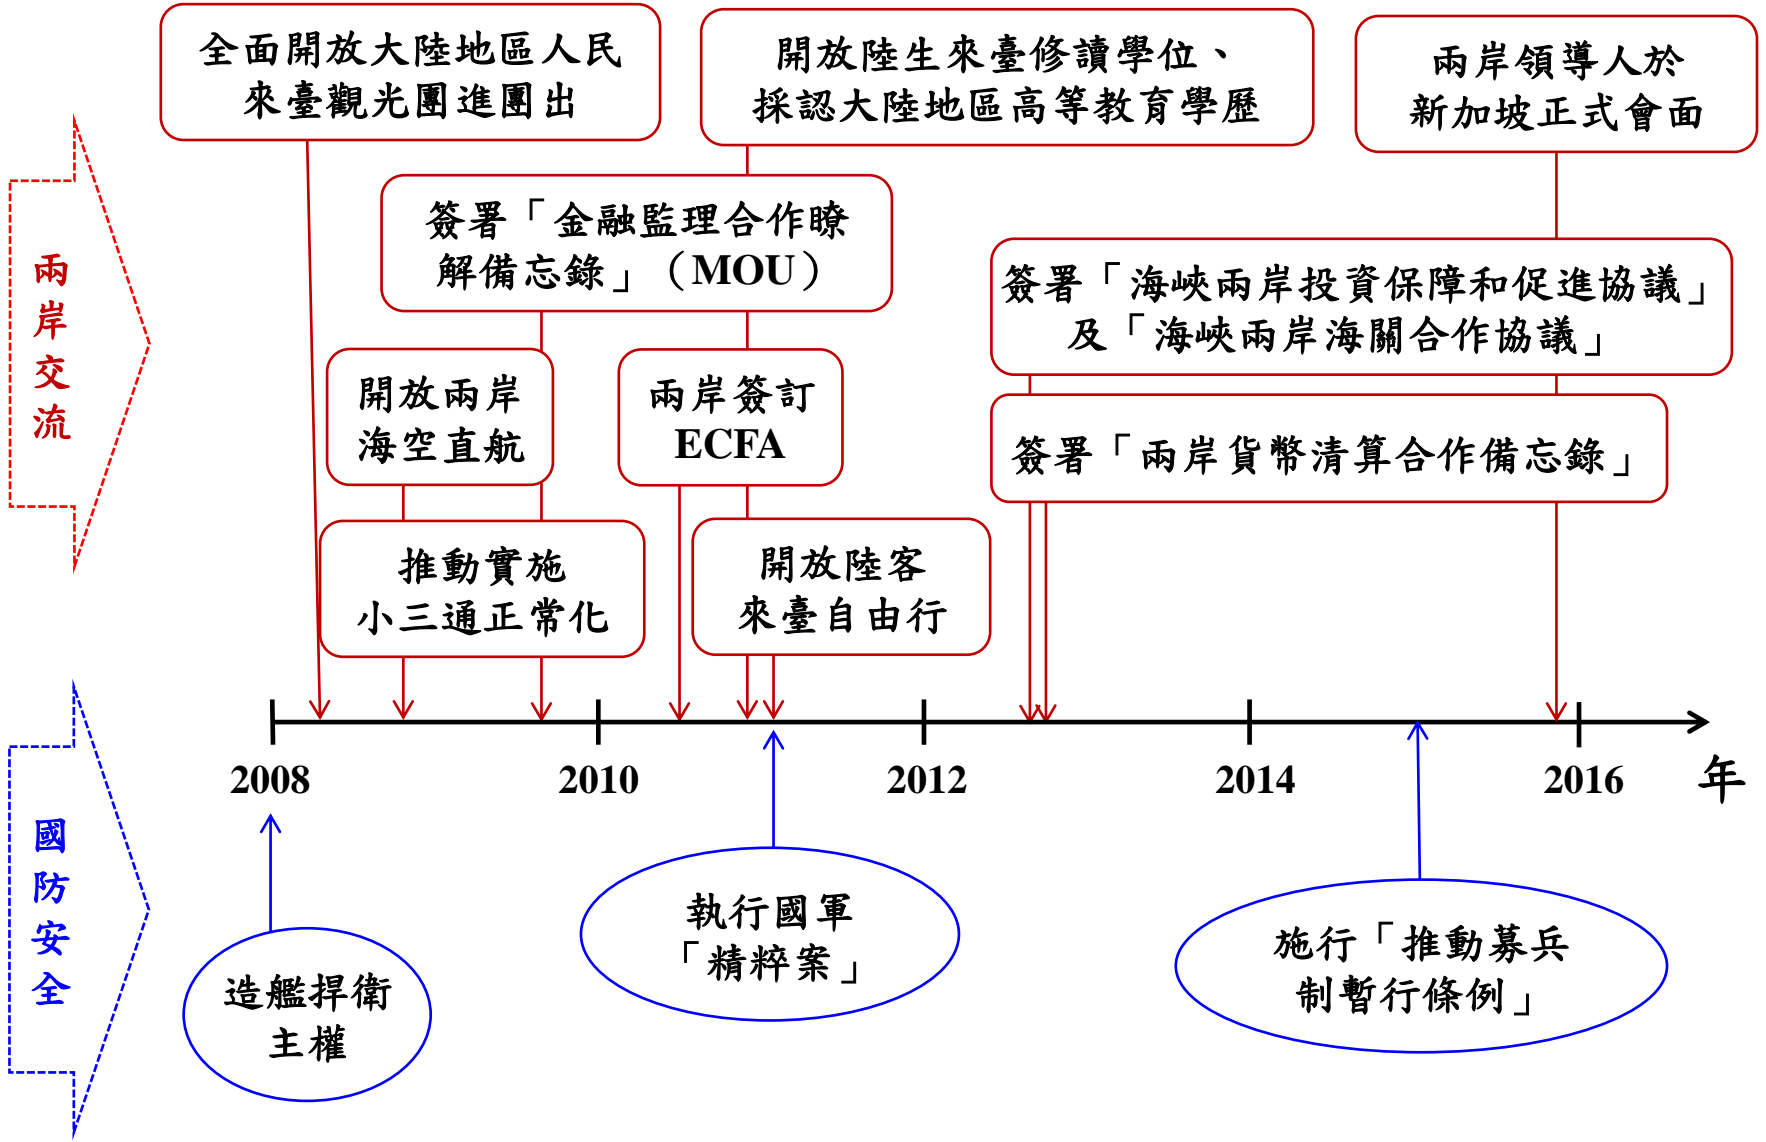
兩岸交流

全面開放大陸地區人民來臺觀光團進團出

開放陸生來臺修讀學位、採認大陸地區高等教育學歷

兩岸領導人於新加坡正式會面

簽署「金融監理合作瞭解備忘錄」（MOU）

簽署「海峽兩岸投資保障和促進協議」及「海峽兩岸海關合作協議」

開放兩岸海空直航

兩岸簽訂ECFA

簽署「兩岸貨幣清算合作備忘錄」

推動實施小三通正常化

開放陸客來臺自由行

2008

2010

2012

2014

2016

年

國防安全

造艦捍衛主權

執行國軍「精粹案」

施行「推動募兵制暫行條例」